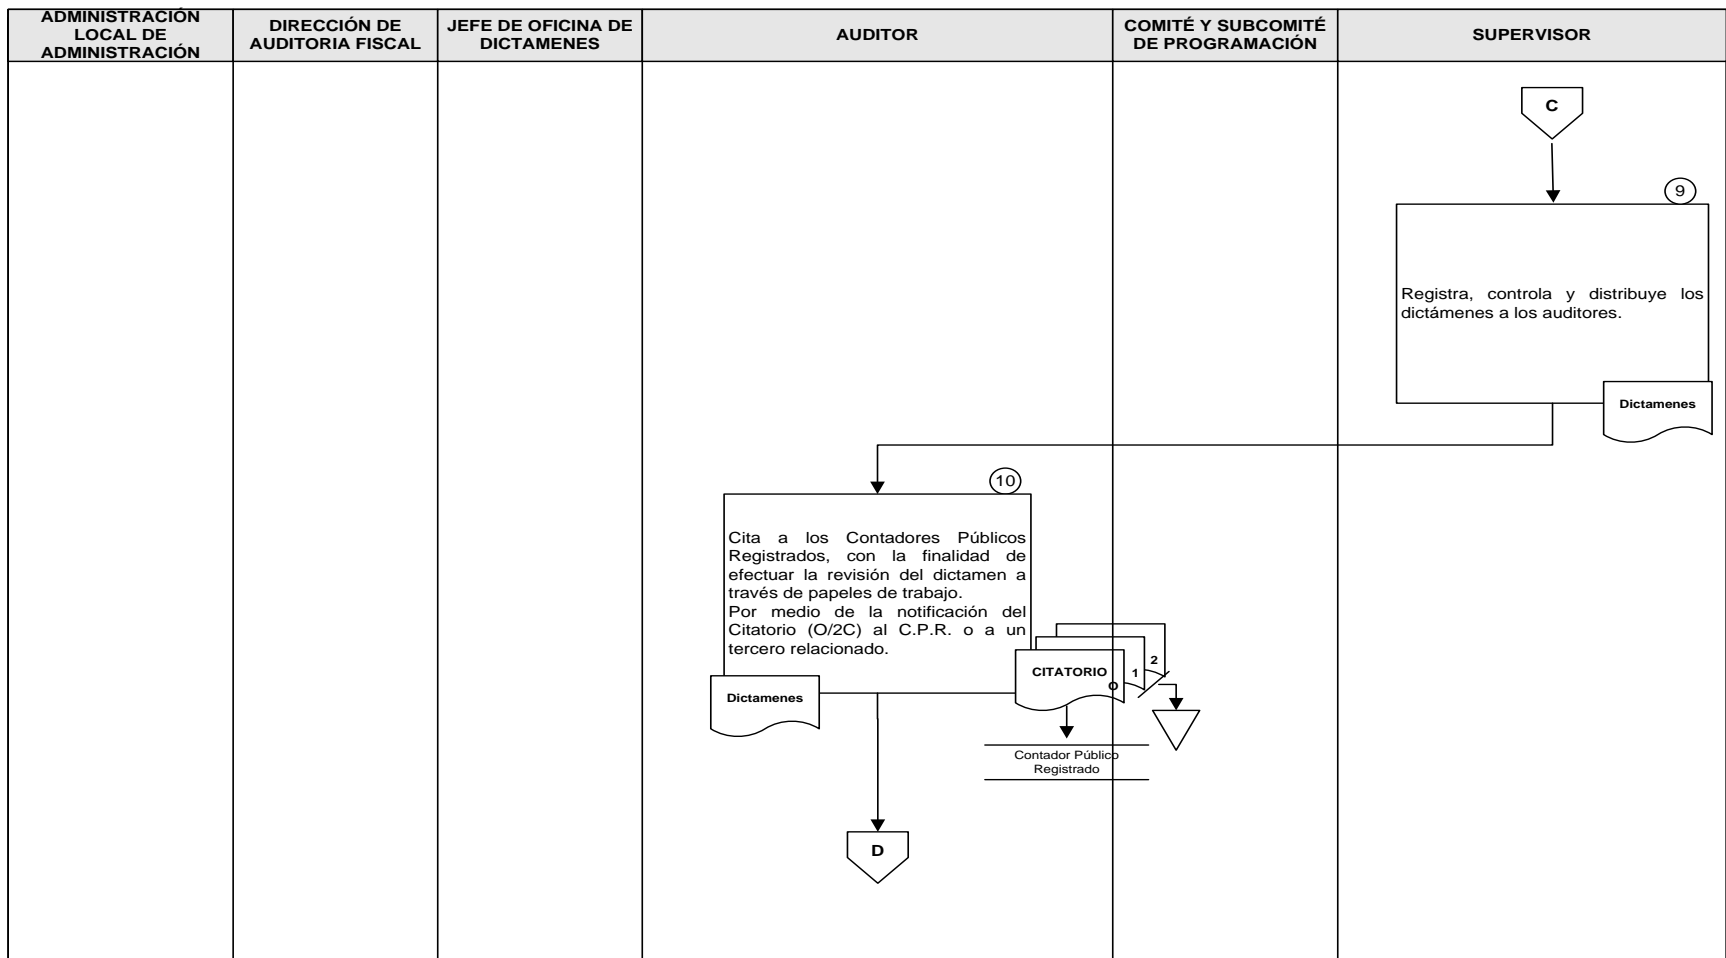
| ADMINISTRACIÓN LOCAL DE ADMINISTRACIÓN | DIRECCIÓN DE AUDITORIA FISCAL | JEFE DE OFICINA DE DICTAMENES | AUDITOR | COMITÉ Y SUBCOMITÉ DE PROGRAMACIÓN | SUPERVISOR |
|---|---|---|---|---|---|

C

9

Registra, controla y distribuye los dictámenes a los auditores.

Dictamenes

10

Cita a los Contadores Públicos Registrados, con la finalidad de efectuar la revisión del dictamen a través de papeles de trabajo.
Por medio de la notificación del Citatorio (O/2C) al C.P.R. o a un tercero relacionado.

Dictamenes

CITATORIO O 1 2

Contador Público Registrado

D